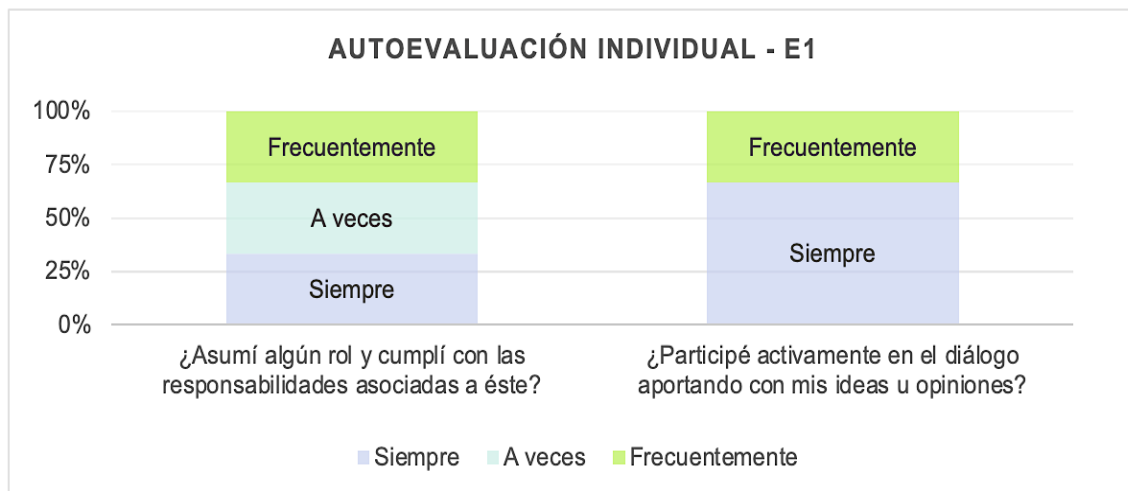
AUTOEVALUACIÓN INDIVIDUAL - E1

100%
75%
50%
25%
0%

Frecuentemente
A veces
Siempre

Frecuentemente
Siempre

¿Asumí algún rol y cumplí con las responsabilidades asociadas a éste?

¿Participé activamente en el diálogo aportando con mis ideas u opiniones?

Siempre A veces Frecuentemente